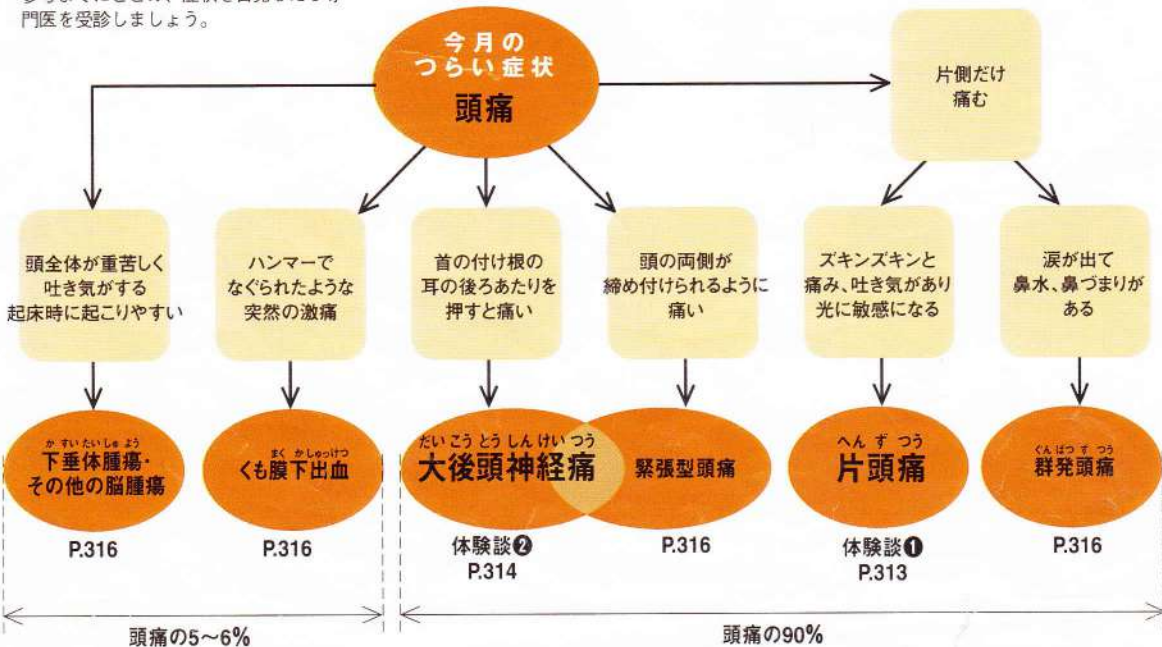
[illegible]
門医を受診しましょう。

今月の
つらい症状
頭痛

片側だけ
痛む

頭全体が重苦しく
吐き気がする
起床時に起こりやすい

ハンマーで
なぐられたような
突然の激痛

首の付け根の
耳の後ろあたりを
押すと痛い

頭の両側が
締め付けられるように
痛い

ズキンズキンと
痛み、吐き気があり
光に敏感になる

涙が出て
鼻水、鼻づまりが
ある

かすいたいしゅよう
下垂体腫瘍・
その他の脳腫瘍

まく かしゅっけつ
くも膜下出血

だいこうとうしんけいつう
大後頭神経痛

緊張型頭痛

へんずつう
片頭痛

ぐんぱつずつう
群発頭痛

P.316

P.316

体験談❷
P.314

P.316

体験談❶
P.313

P.316

頭痛の5〜6%

頭痛の90%